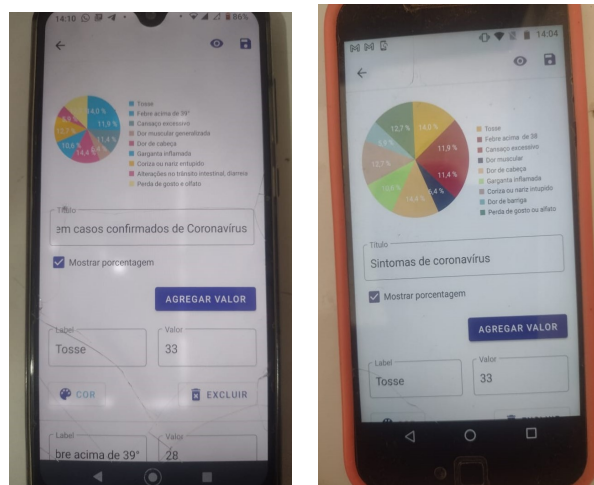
14:10 86%

14,0 %
11,9 %
11,4 %
6,4 %
14,6 %
10,6 %
12,7 %

Tosse
Febre acima de 39°
Cansaço excessivo
Dor muscular generalizada
Dor de cabeça
Garganta inflamada
Coriza ou nariz entupido
Alterações no trânsito intestinal, diarreia
Perda de gosto e olfato

Título
em casos confirmados de Coronavírus

Mostrar porcentagem

AGREGAR VALOR

Label
Tosse

Valor
33

COR

EXCLUIR

Label
bre acima de 39°

Valor
28

14:04

12,7 %
14,0 %
11,9 %
11,4 %
6,4 %
14,6 %
10,6 %
12,7 %

Tosse
Febre acima de 38
Cansaço excessivo
Dor muscular
Dor de cabeça
Garganta inflamada
Coriza ou nariz entupido
Dor de barriga
Perda de gosto ou olfato

Título
Sintomas de coronavírus

Mostrar porcentagem

AGREGAR VALOR

Label
Tosse

Valor
33